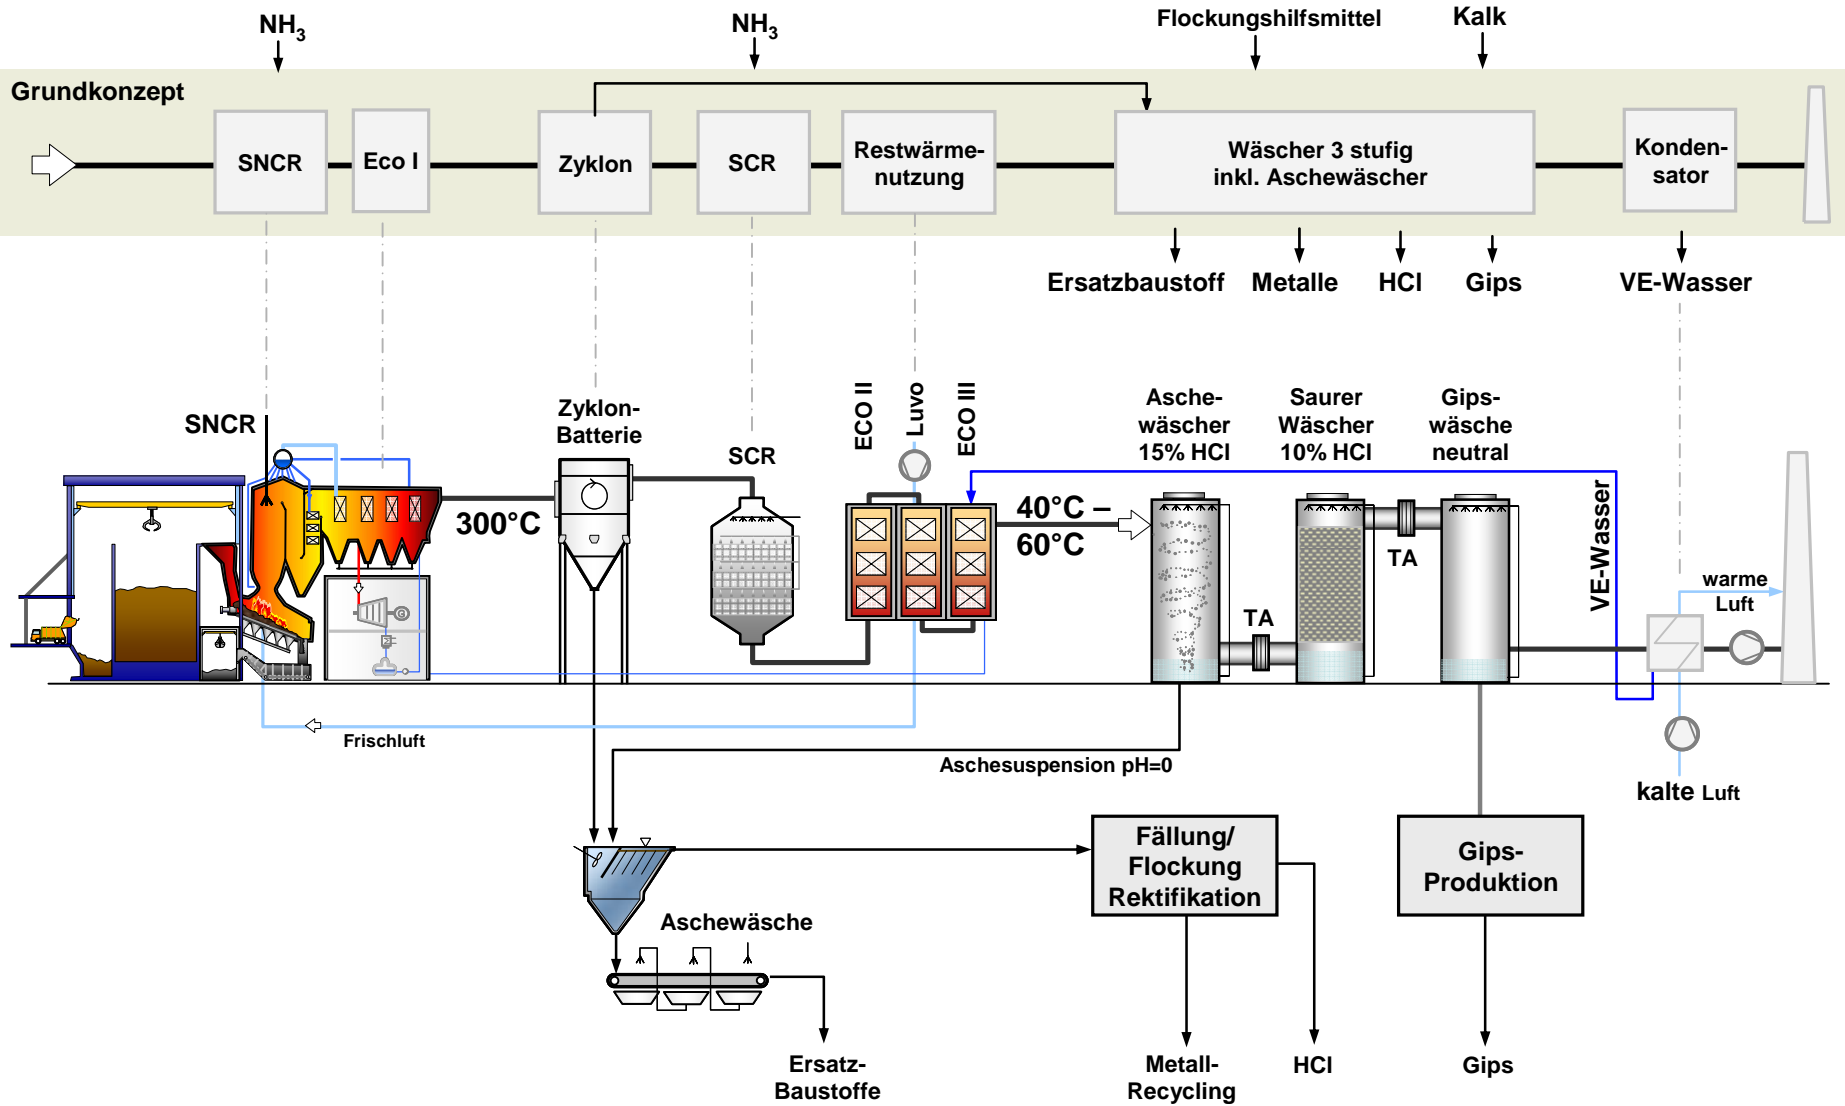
$NH_3$

$NH_3$

Flockungshilfsmittel

Kalk

Grundkonzept

SNCR

Eco I

Zyklon

SCR

Restwärmenutzung

Wäscher 3 stufig inkl. Aschewäscher

Kondensator

Ersatzbaustoff

Metalle

HCl

Gips

VE-Wasser

SNCR

Zyklon-Batterie

SCR

ECO II

Luvo

ECO III

Aschewäscher 15% HCl

Saurer Wäscher 10% HCl

Gipswäsche neutral

300°C

40°C – 60°C

TA

TA

VE-Wasser

warme Luft

Frischluft

Aschesuspension pH=0

kalte Luft

Fällung/ Flockung Rektifikation

Gips-Produktion

Aschewäsche

Ersatz-Baustoffe

Metall-Recycling

HCl

Gips